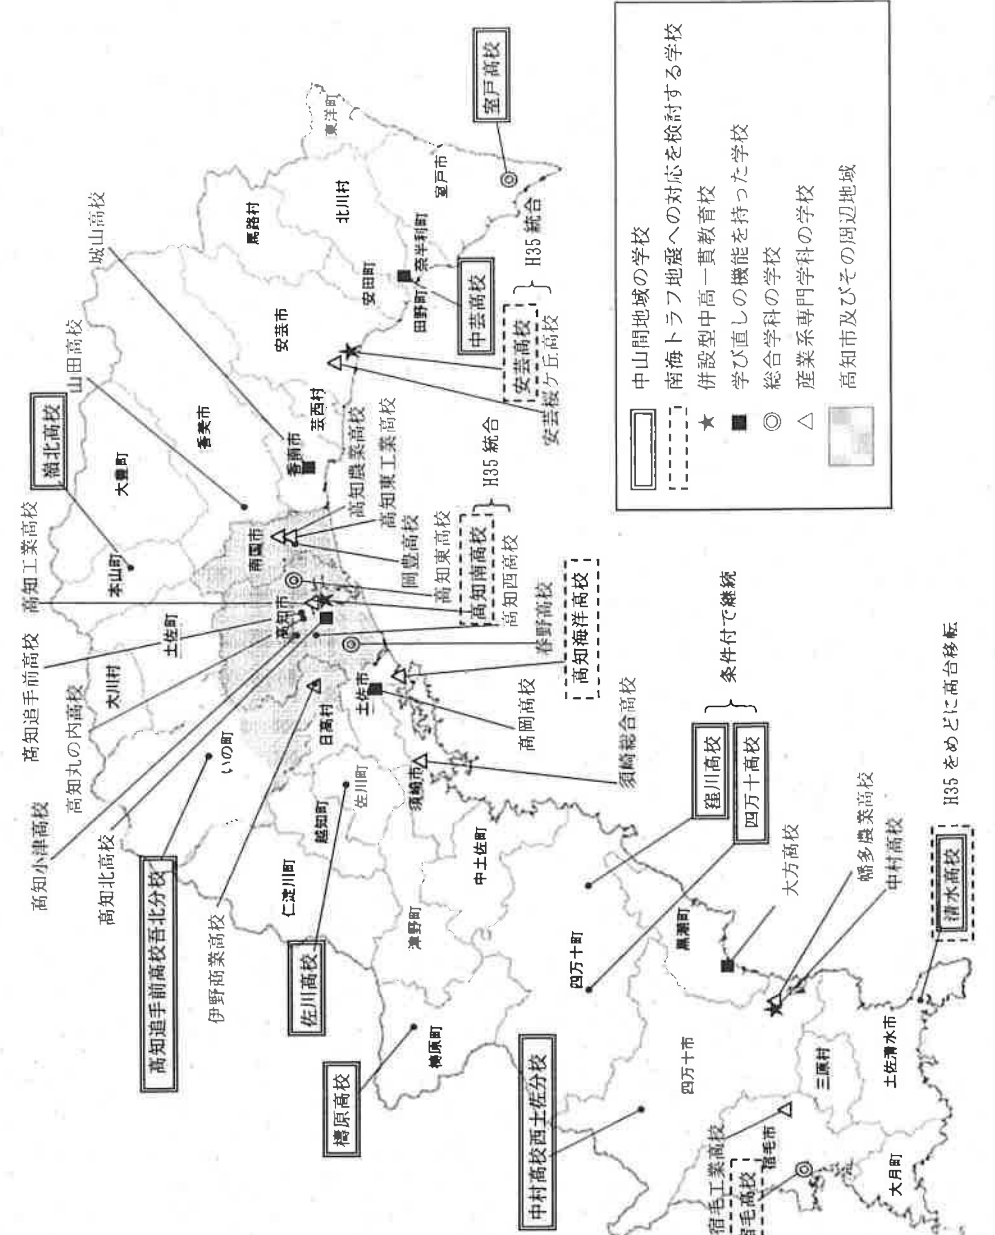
中山間地域の学校
南海トラフ地震への対応を検討する学校
★ 併設型中高一貫教育校
■ 学び直しの機能を持った学校
◎ 総合学科の学校
△ 産業系専門学科の学校
高知市及びその周辺地域

室戸高校
東洋町
室戸市
北川村
馬路村
奈半利町
田野町
安田町
中芸高校
H35 統合
安芸市
安芸高校
安芸桜ケ丘高校
H35 統合
芸西村
城山高校
山田高校
香南市
香美市
嶺北高校
大豊町
本山町
高知農業高校
高知東工業高校
岡豊高校
高知工業高校
南国市
高知東高校
高知南高校
高知西高校
H35 統合
高知市
土佐町
高知追手前高校
春野高校
高知海洋高校
高知丸の内高校
大川村
土佐市
高岡高校
須崎総合高校
条件付で継続
日高村
いの町
高知小津高校
高知北高校
高知追手前高校吾北分校
佐川町
越知町
須崎市
窪川高校
四万十高校
中土佐町
仁淀川町
伊野商業高校
佐川高校
津野町
梼原町
梼原高校
四万十町
黒潮町
大方高校
幡多農業高校
中村高校
清水高校
H35 をめどに高台移転
中村高校西土佐分校
四万十市
三原村
土佐清水市
宿毛工業高校
宿毛高校
宿毛市
大月町